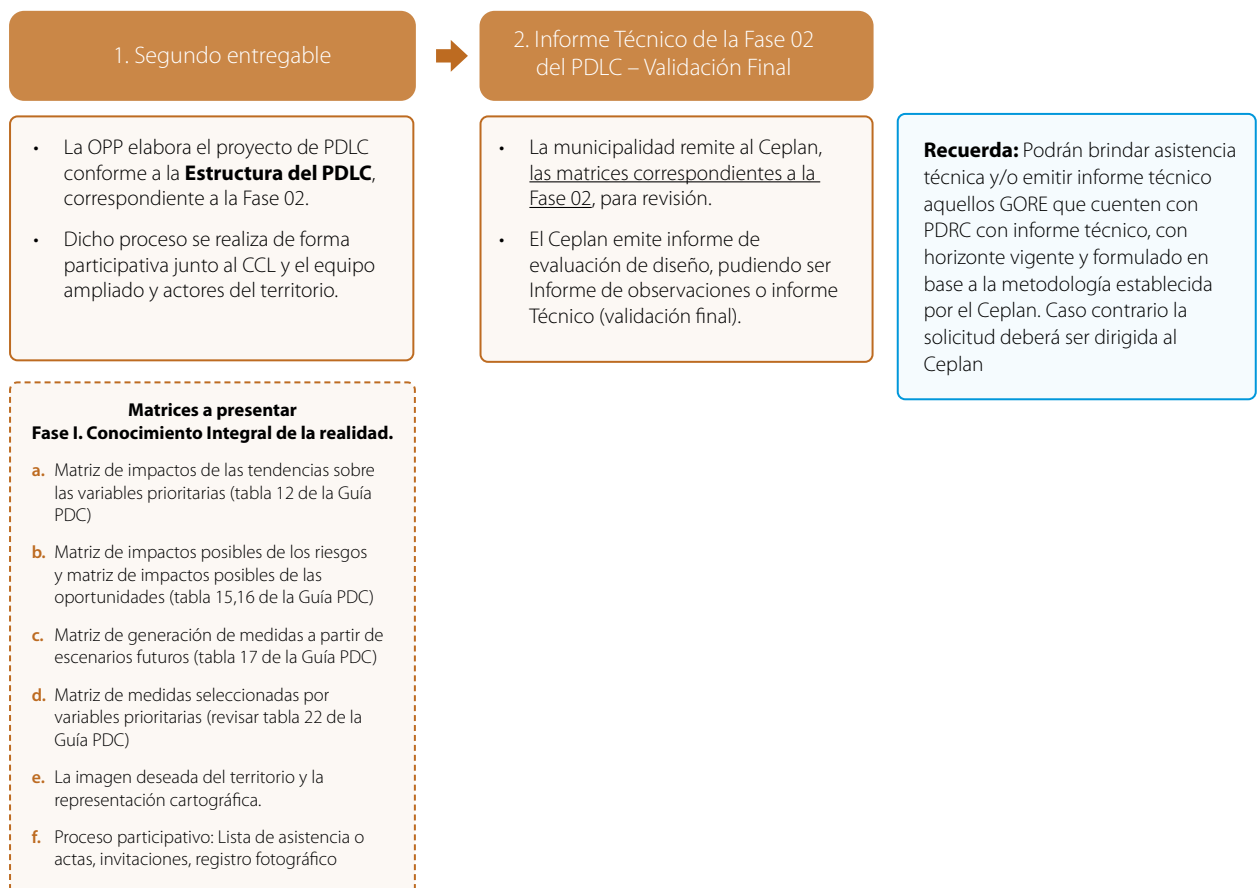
1. Segundo entregable

2. Informe Técnico de la Fase 02 del PDLC – Validación Final

• La OPP elabora el proyecto de PDLC conforme a la **Estructura del PDLC**, correspondiente a la Fase 02.

• Dicho proceso se realiza de forma participativa junto al CCL y el equipo ampliado y actores del territorio.

• La municipalidad remite al Ceplan, las matrices correspondientes a la Fase 02, para revisión.

• El Ceplan emite informe de evaluación de diseño, pudiendo ser Informe de observaciones o informe Técnico (validación final).

**Recuerda:** Podrán brindar asistencia técnica y/o emitir informe técnico aquellos GORE que cuenten con PDRC con informe técnico, con horizonte vigente y formulado en base a la metodología establecida por el Ceplan. Caso contrario la solicitud deberá ser dirigida al Ceplan

**Matrices a presentar**
**Fase I. Conocimiento Integral de la realidad.**

a. Matriz de impactos de las tendencias sobre las variables prioritarias (tabla 12 de la Guía PDC)

b. Matriz de impactos posibles de los riesgos y matriz de impactos posibles de las oportunidades (tabla 15,16 de la Guía PDC)

c. Matriz de generación de medidas a partir de escenarios futuros (tabla 17 de la Guía PDC)

d. Matriz de medidas seleccionadas por variables prioritarias (revisar tabla 22 de la Guía PDC)

e. La imagen deseada del territorio y la representación cartográfica.

f. Proceso participativo: Lista de asistencia o actas, invitaciones, registro fotográfico